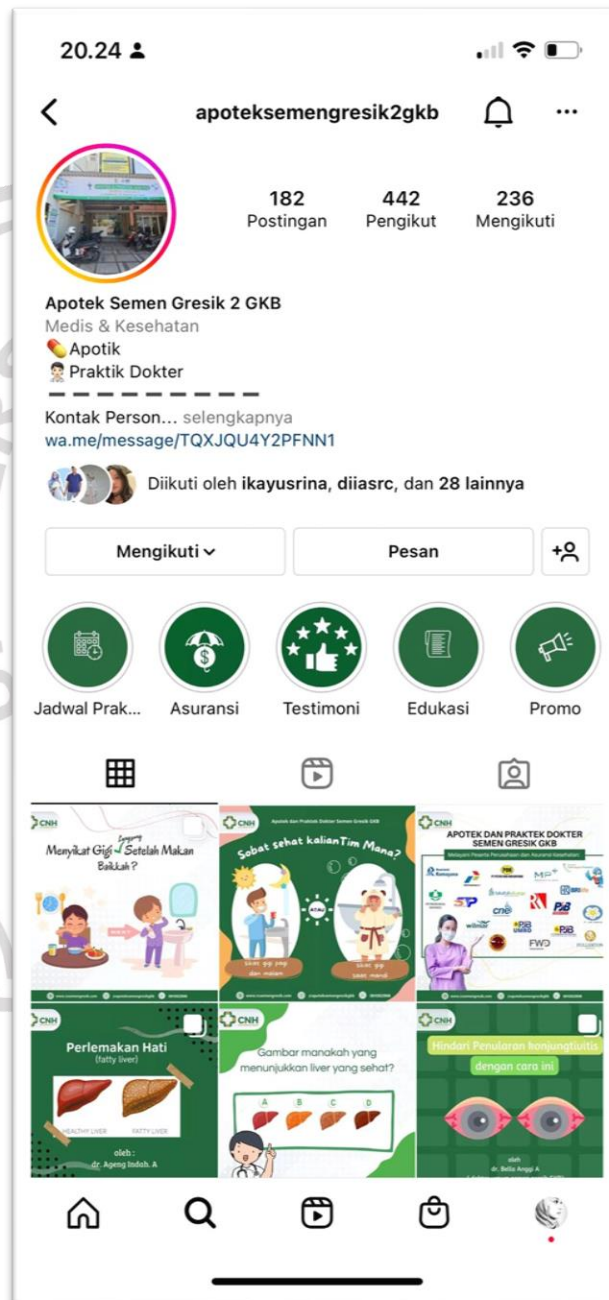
20.24

apoteksemengresik2gkb

182
Postingan

442
Pengikut

236
Mengikuti

Apotek Semen Gresik 2 GKB
Medis & Kesehatan
💊Apotik
Praktik Dokter
— — — — — — — —
Kontak Person... selengkapnya
wa.me/message/TQXJQU4Y2PFNN1

Diikuti oleh ikayusrina, diiasrc, dan 28 lainnya

Mengikuti
Pesan

Jadwal Prak...
Asuransi
Testimoni
Edukasi
Promo

CNH
Menyikat Gigi Langsung Setelah Makan Bolehkah?

Apotek dan Praktek Dokter Semen Gresik GKB
Sobat sehat kalian Tim Mana?
ATAU
sikat gigi pagi dan malam
sikat gigi saat mandi

CNH
APOTEK DAN PRAKTEK DOKTER SEMEN GRESIK GKB
Melayani Peserta Perusahaan dan Asuransi Kesehatan
FWD

CNH
Perlemakan Hati
(fatty liver)
HEALTHY LIVER
FATTY LIVER
oleh :
dr. Ageng Indah. A

CNH
Gambar manakah yang menunjukkan liver yang sehat?
A B C D

CNH
Hindari Penularan konjungtiuitis dengan cara ini
oleh
dr. Bella Anggi A